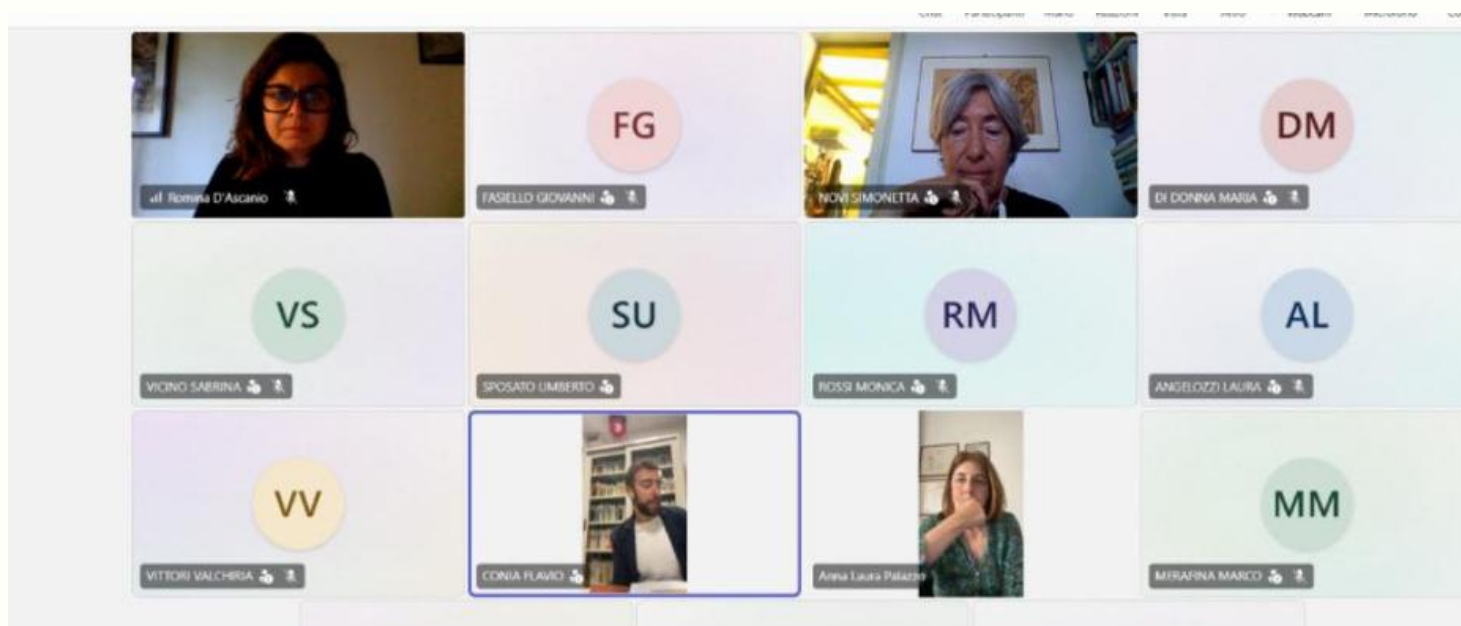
Romina D'Ascanio

FG
FASIELLO GIOVANNI

NOVI SIMONETTA

DM
DI DONNA MARIA

VS
VICINO SABRINA

SU
SPOSATO UMBERTO

RM
ROSSI MONICA

AL
ANGELOZZI LAURA

VV
VITTORI VALCHIRIA

CONIA FLAVIO

Anna Laura Palazzo

MM
MERAFINA MARCO